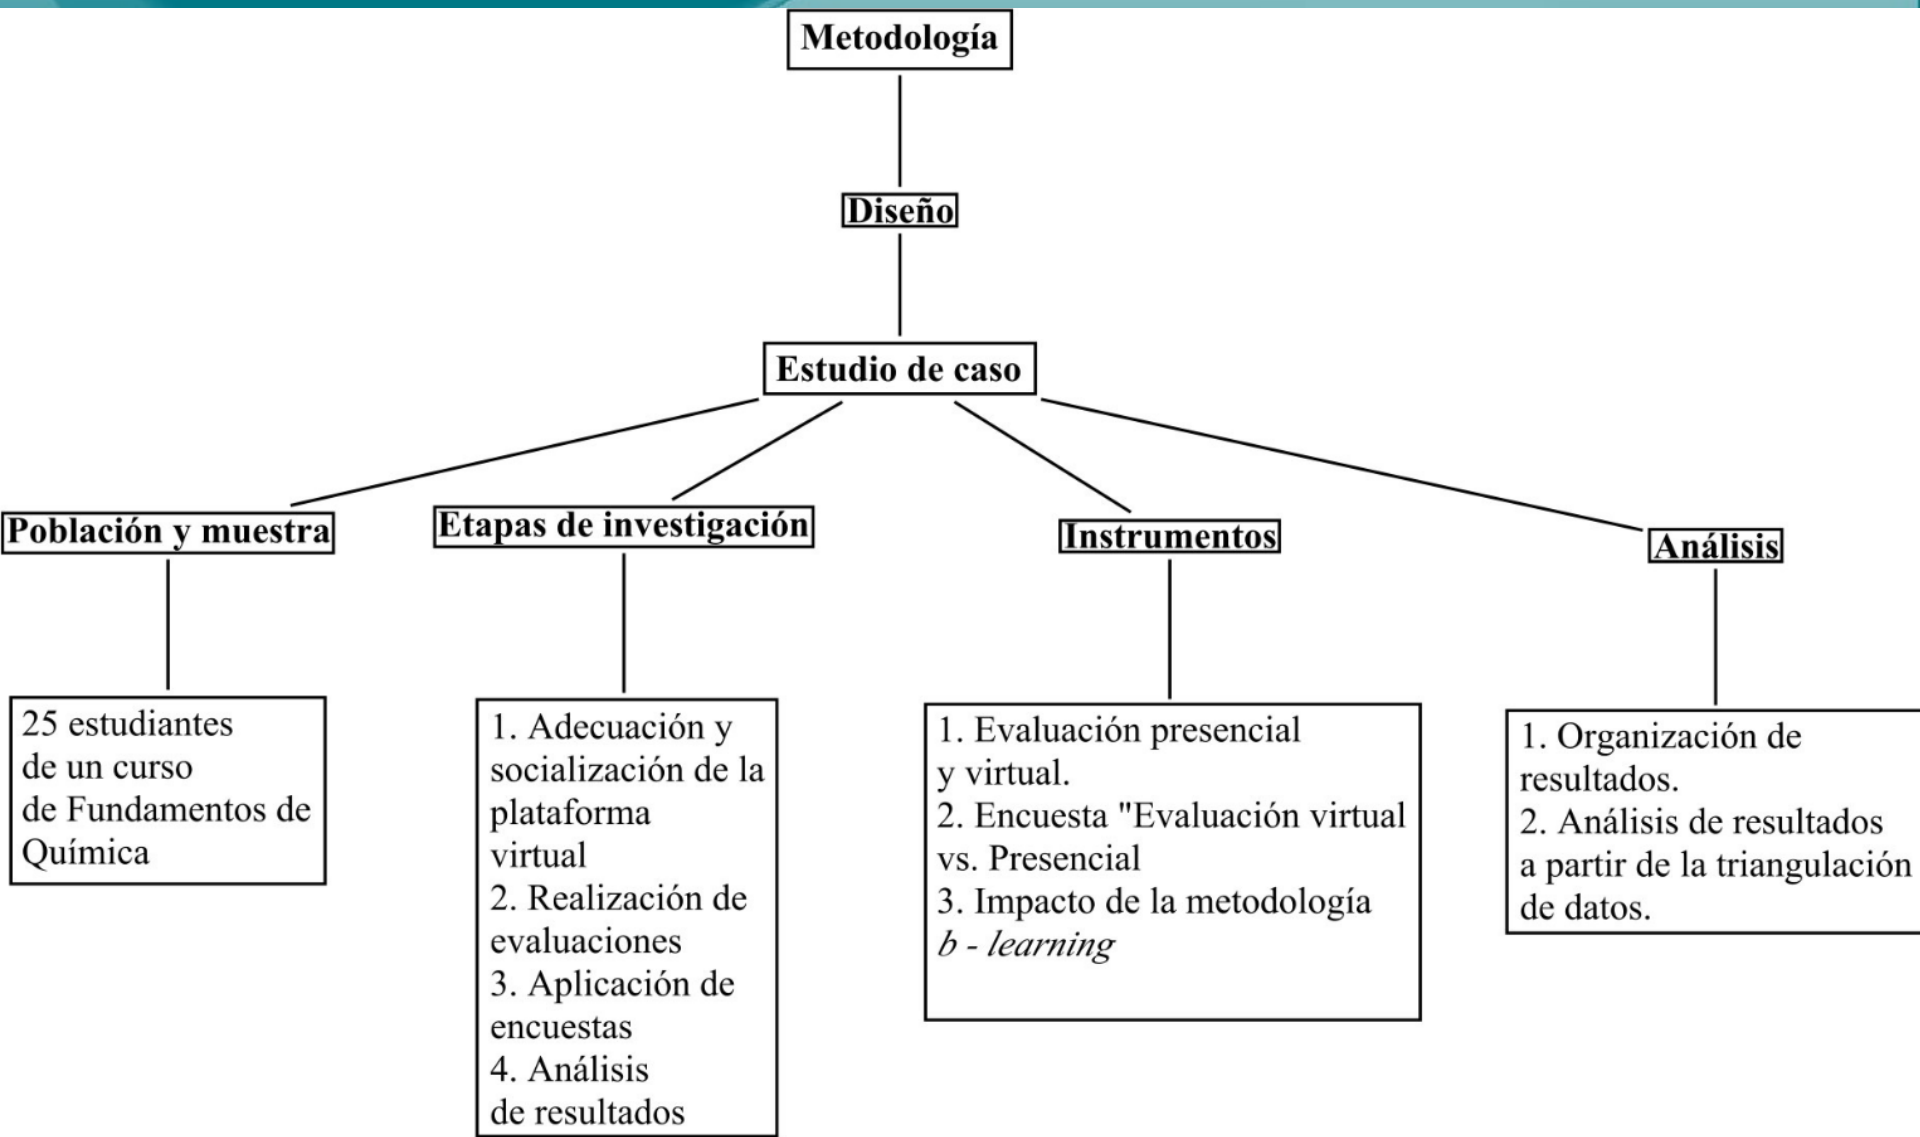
Metodología

Diseño

Estudio de caso

Población y muestra

Etapas de investigación

Instrumentos

Análisis

25 estudiantes de un curso de Fundamentos de Química

1. Adecuación y socialización de la plataforma virtual
2. Realización de evaluaciones
3. Aplicación de encuestas
4. Análisis de resultados

1. Evaluación presencial y virtual.
2. Encuesta "Evaluación virtual vs. Presencial
3. Impacto de la metodología *b - learning*

1. Organización de resultados.
2. Análisis de resultados a partir de la triangulación de datos.